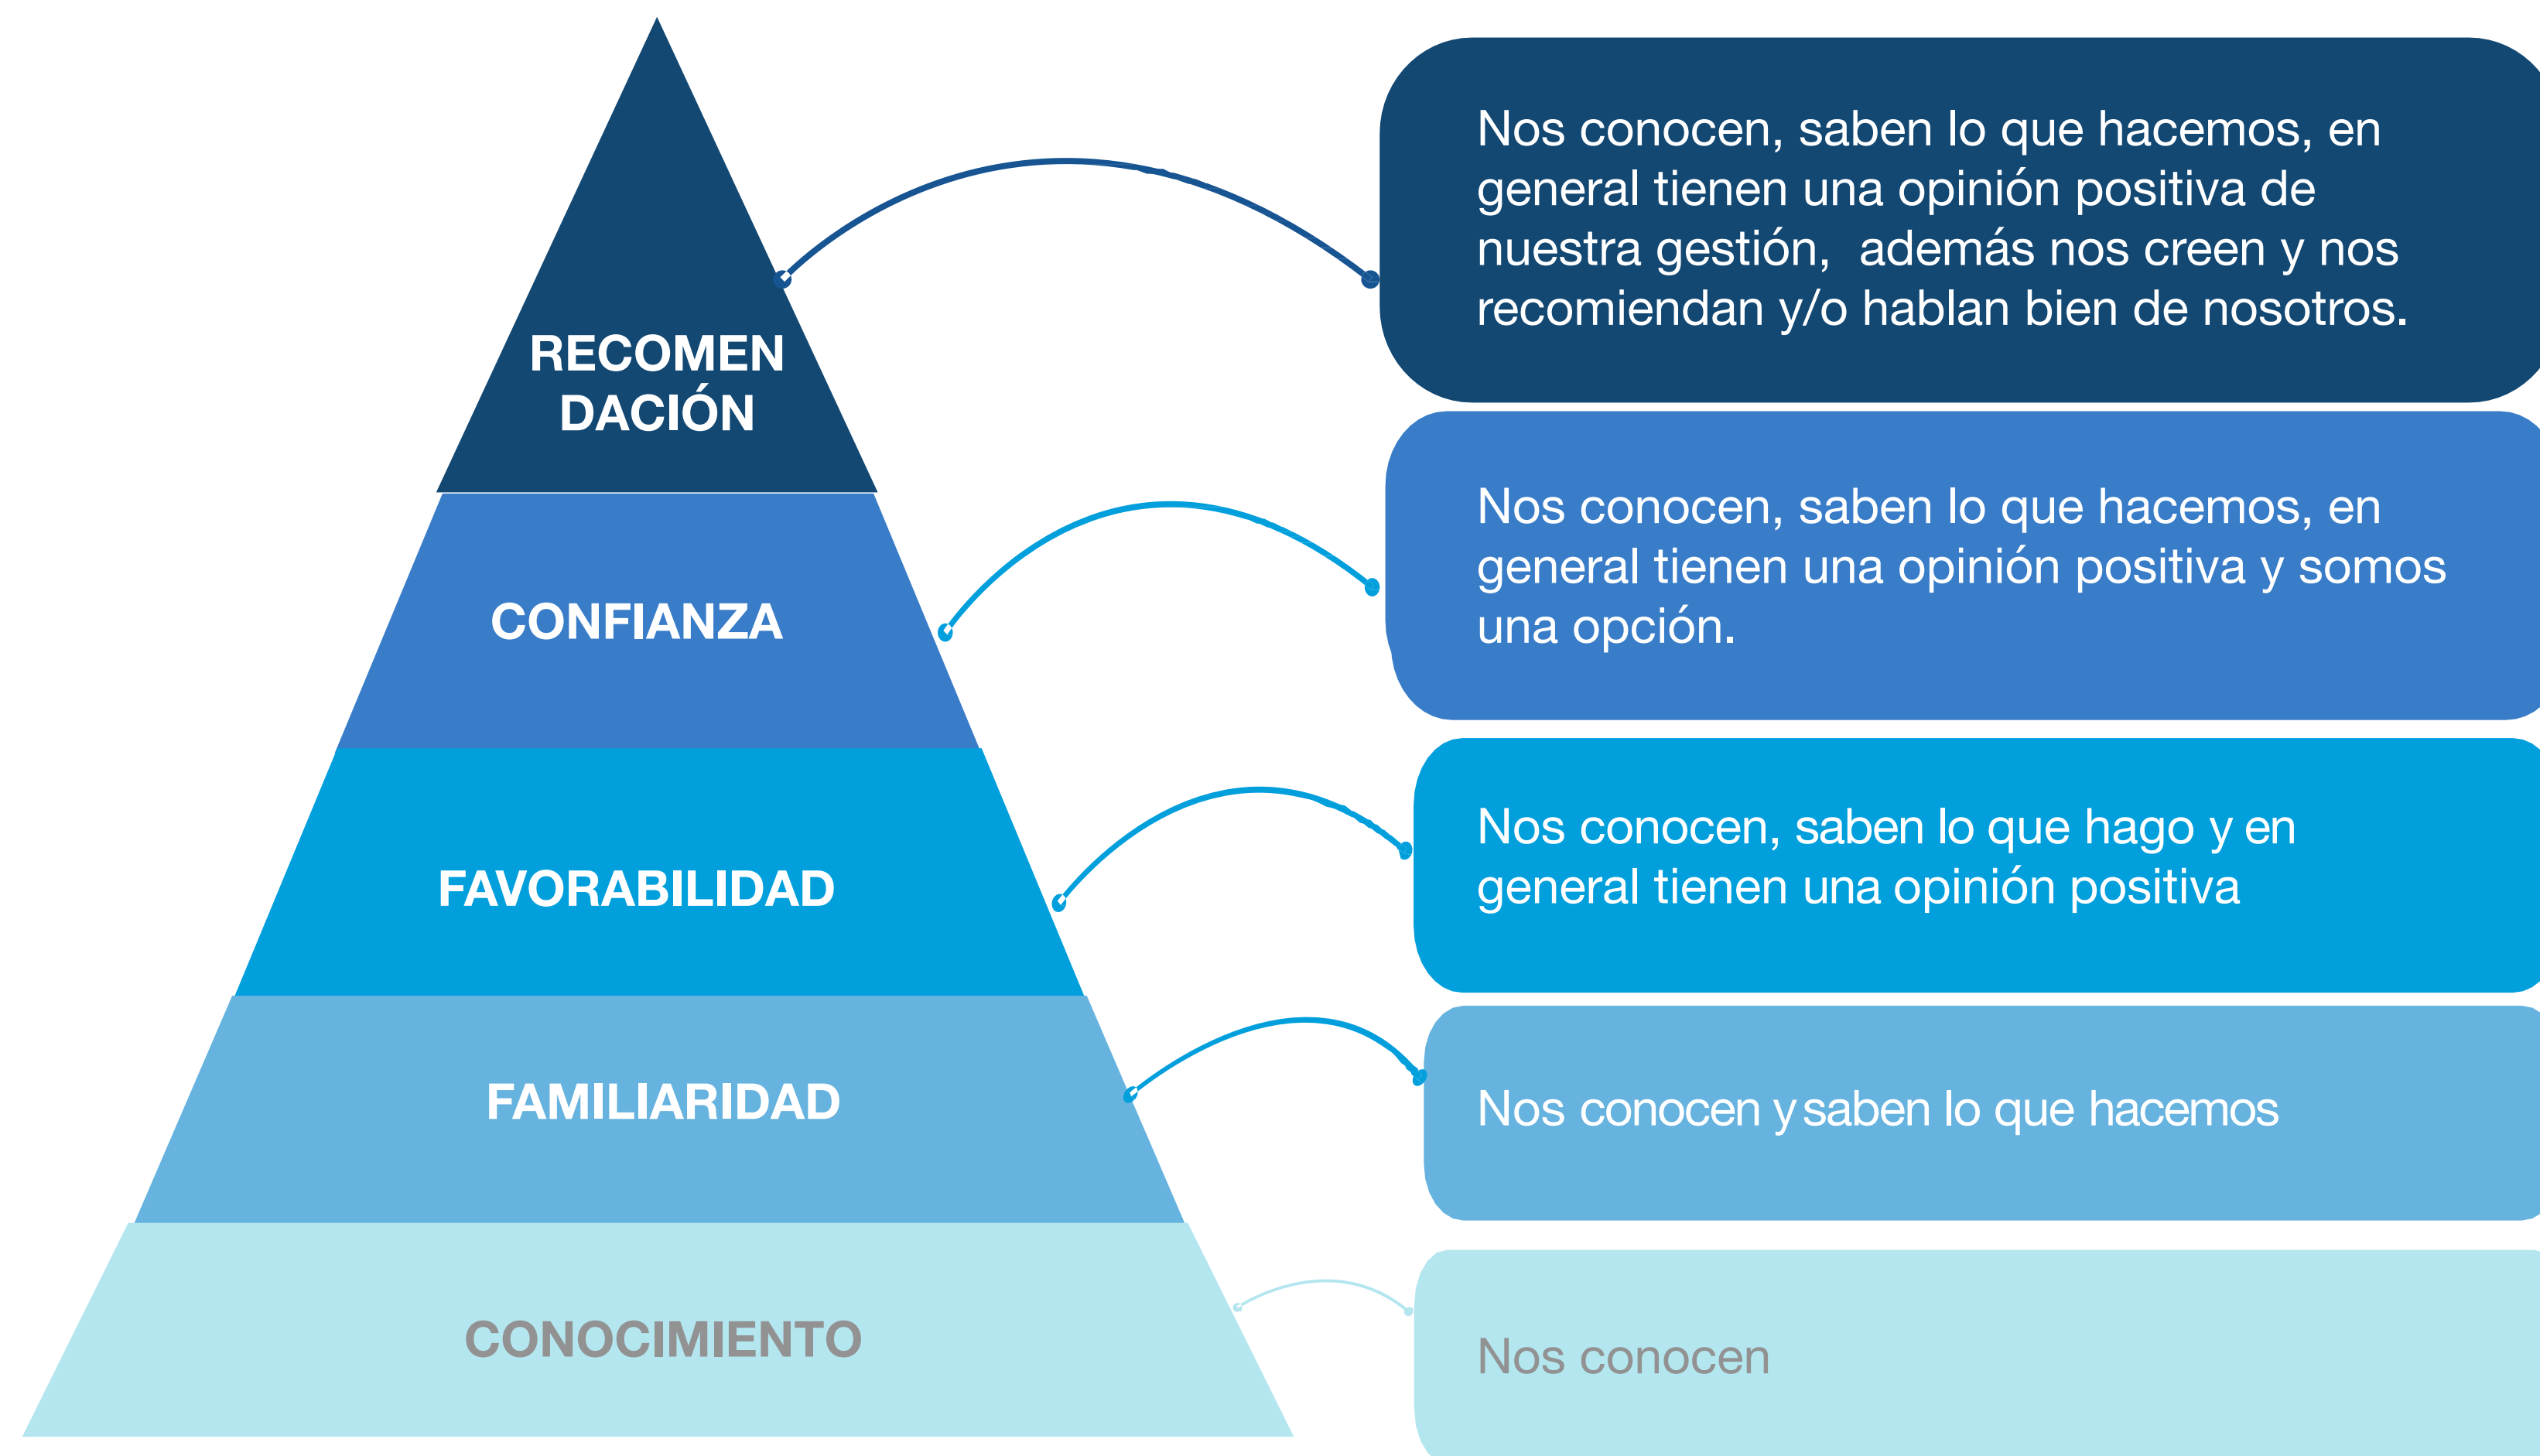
RECOMEN DACIÓN

Nos conocen, saben lo que hacemos, en general tienen una opinión positiva de nuestra gestión, además nos creen y nos recomiendan y/o hablan bien de nosotros.

CONFIANZA

Nos conocen, saben lo que hacemos, en general tienen una opinión positiva y somos una opción.

FAVORABILIDAD

Nos conocen, saben lo que hago y en general tienen una opinión positiva

FAMILIARIDAD

Nos conocen y saben lo que hacemos

CONOCIMIENTO

Nos conocen